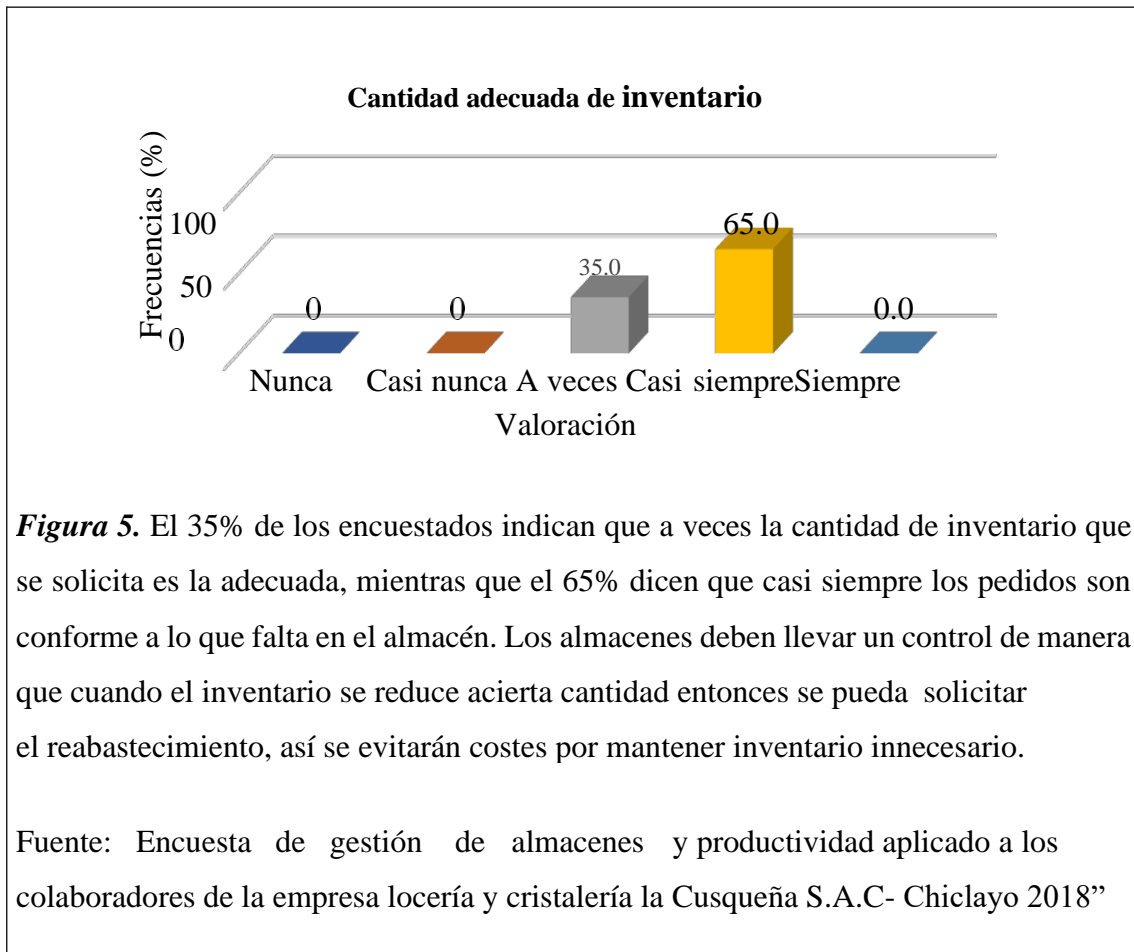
Cantidad adecuada de inventario

Frecuencias (%)

100
50
0

0
0
35.0
65.0
0.0

Nunca Casi nunca A veces Casi siempreSiempre
Valoración

*Figura 5.* El 35% de los encuestados indican que a veces la cantidad de inventario que se solicita es la adecuada, mientras que el 65% dicen que casi siempre los pedidos son conforme a lo que falta en el almacén. Los almacenes deben llevar un control de manera que cuando el inventario se reduce acierta cantidad entonces se pueda solicitar el reabastecimiento, así se evitarán costes por mantener inventario innecesario.

Fuente: Encuesta de gestión de almacenes y productividad aplicado a los colaboradores de la empresa locería y cristalería la Cusqueña S.A.C- Chiclayo 2018”